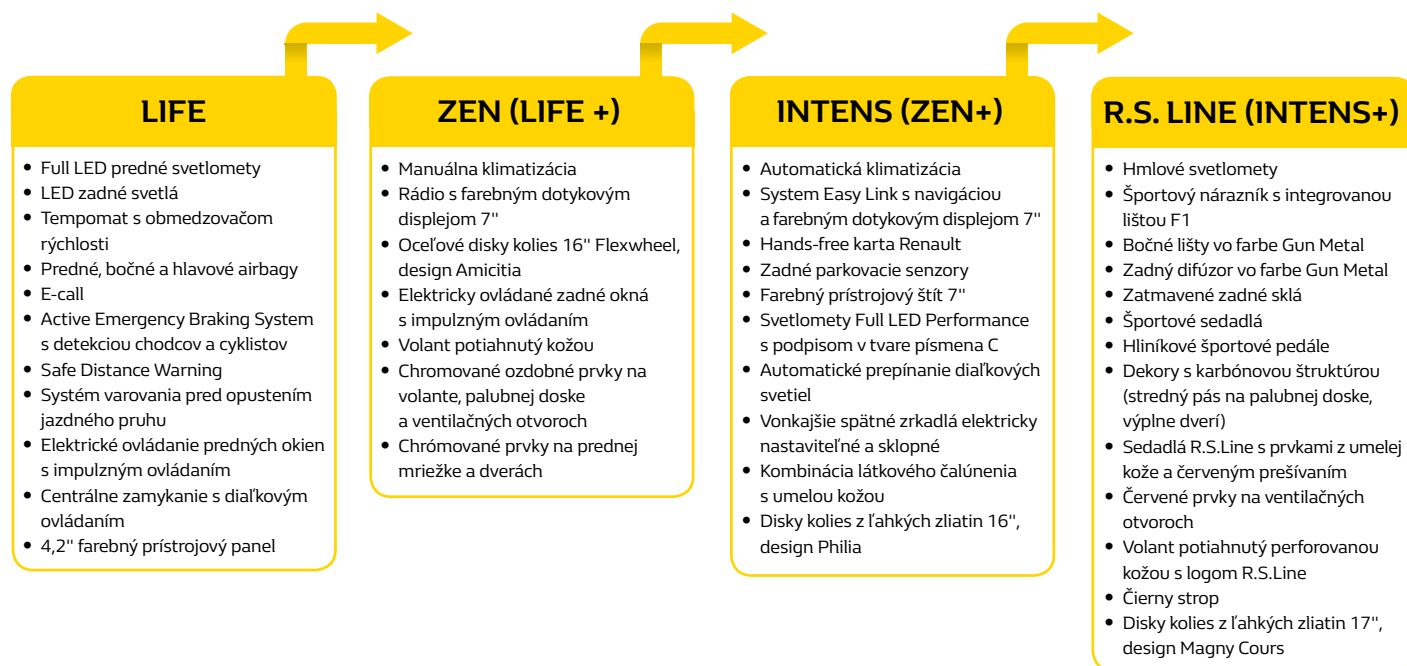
LIFE

- Full LED predné svetlomety
- LED zadné svetlá
- Tempomat s obmedzovačom rýchlosti
- Predné, bočné a hlavové airbagy
- E-call
- Active Emergency Braking System s detekciou chodcov a cyklistov
- Safe Distance Warning
- Systém varovania pred opustením jazdného pruhu
- Elektrické ovládanie predných okien s impulzným ovládaním
- Centrálne zamykanie s diaľkovým ovládaním
- 4,2'' farebný prístrojový panel

ZEN (LIFE +)

- Manuálna klimatizácia
- Rádio s farebným dotykovým displejom 7''
- Oceľové disky kolies 16'' Flexwheel, design Amicitia
- Elektricky ovládané zadné okná s impulzným ovládaním
- Volant potiahnutý kožou
- Chromované ozdobné prvky na volante, palubnej doske a ventilačných otvoroch
- Chrómované prvky na prednej mriežke a dverách

INTENS (ZEN+)

- Automatická klimatizácia
- System Easy Link s navigáciou a farebným dotykovým displejom 7''
- Hands-free karta Renault
- Zadné parkovacie senzory
- Farebný prístrojový štít 7''
- Svetlomety Full LED Performance s podpisom v tvare písmena C
- Automatické prepínanie diaľkových svetiel
- Vonkajšie spätné zrkadlá elektricky nastaviteľné a sklopné
- Kombinácia látkového čalúnenia s umelou kožou
- Disky kolies z ľahkých zliatin 16'', design Philia

R.S. LINE (INTENS+)

- Hmlové svetlomety
- Športový nárazník s integrovanou lištou F1
- Bočné lišty vo farbe Gun Metal
- Zadný difúzor vo farbe Gun Metal
- Zatmavené zadné sklá
- Športové sedadlá
- Hliníkové športové pedále
- Dekory s karbónovou štruktúrou (stredný pás na palubnej doske, výplne dverí)
- Sedadlá R.S.Line s prvkami z umelej kože a červeným prešívaním
- Červené prvky na ventilačných otvoroch
- Volant potiahnutý perforovanou kožou s logom R.S.Line
- Čierny strop
- Disky kolies z ľahkých zliatin 17'', design Magny Cours